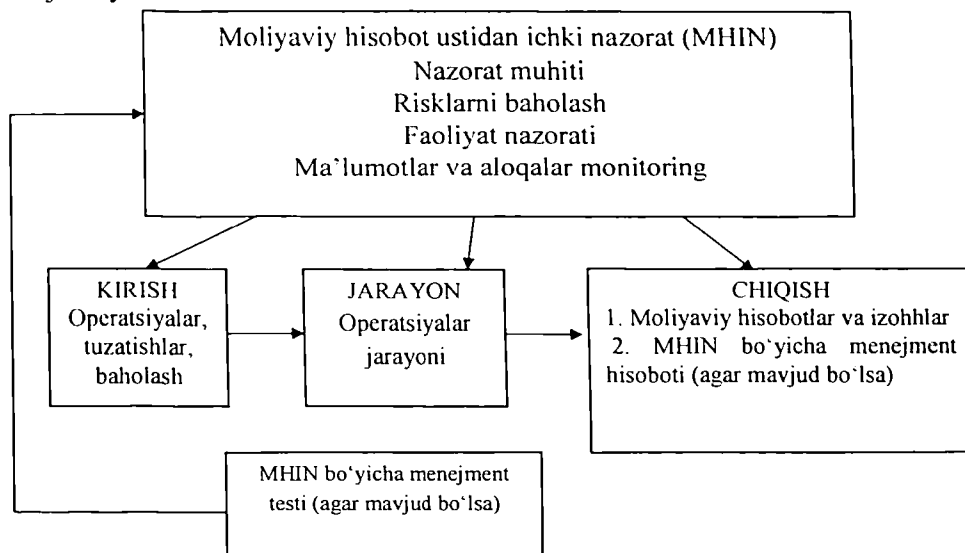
Moliyaviy hisobot ustidan ichki nazorat (MHIN)
Nazorat muhiti
Risklarni baholash
Faoliyat nazorati
Ma'lumotlar va aloqalar monitoring

KIRISH
Operatsiyalar, tuzatishlar, baholash

JARAYON
Operatsiyalar jarayoni

CHIQISH
1. Moliyaviy hisobotlar va izohhlar
2. MHIN bo'yicha menejment hisoboti (agar mavjud bo'lsa)

MHIN bo'yicha menejment testi (agar mavjud bo'lsa)